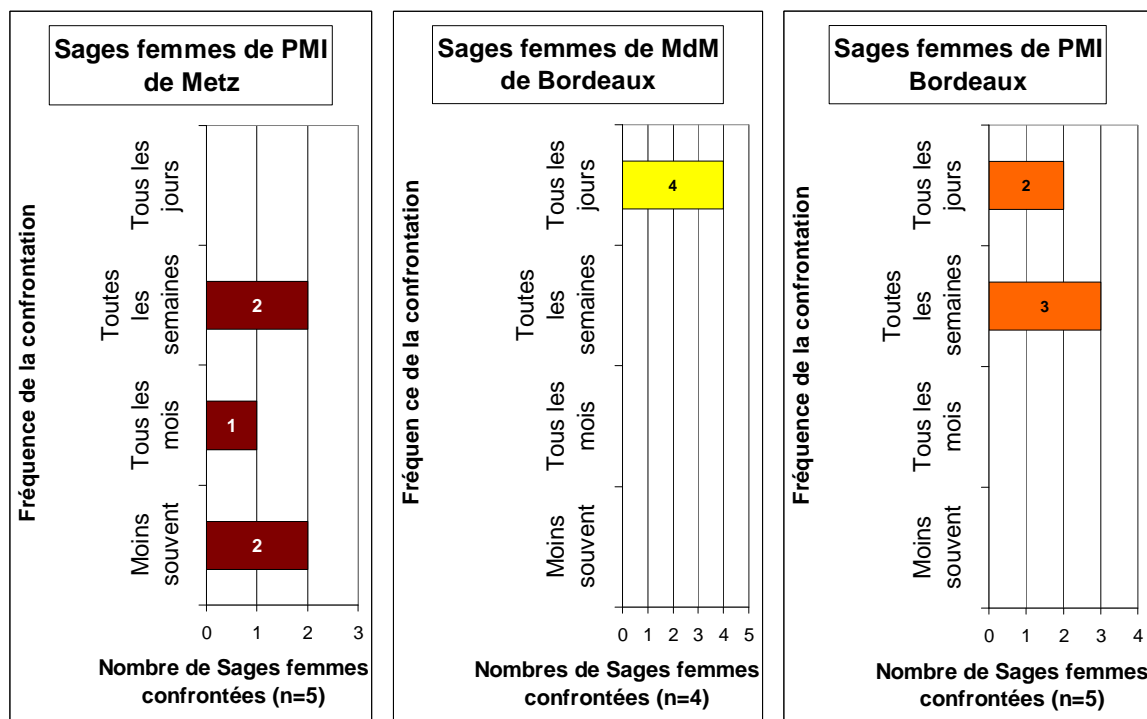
Sages femmes de PMI de Metz

Fréquence de la confrontation

Tous les jours
Toutes les semaines
Tous les mois
Moins souvent

2
1
2

0 1 2 3

Nombre de Sages femmes confrontées (n=5)

Sages femmes de MdM de Bordeaux

Fréquen ce de la confrontation

Tous les jours
Toutes les semaines
Tous les mois
Moins souvent

4

0 1 2 3 4 5

Nombres de Sages femmes confrontées (n=4)

Sages femmes de PMI Bordeaux

Fréquence de la confrontation

Tous les jours
Toutes les semaines
Tous les mois
Moins souvent

2
3

0 1 2 3 4

Nombre de Sages femmes confrontées (n=5)